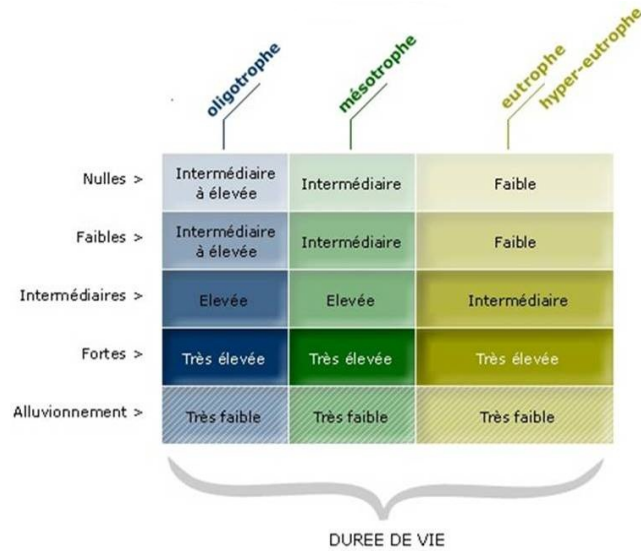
|  | oligotrophe | mésotrophe | eutrophe hyper-eutrophe |
|---|---|---|---|
| Nulles > | Intermédiaire à élevée | Intermédiaire | Faible |
| Faibles > | Intermédiaire à élevée | Intermédiaire | Faible |
| Intermédiaires > | Elevée | Elevée | Intermédiaire |
| Fortes > | Très élevée | Très élevée | Très élevée |
| Alluvionnement > | Très faible | Très faible | Très faible |

DUREE DE VIE